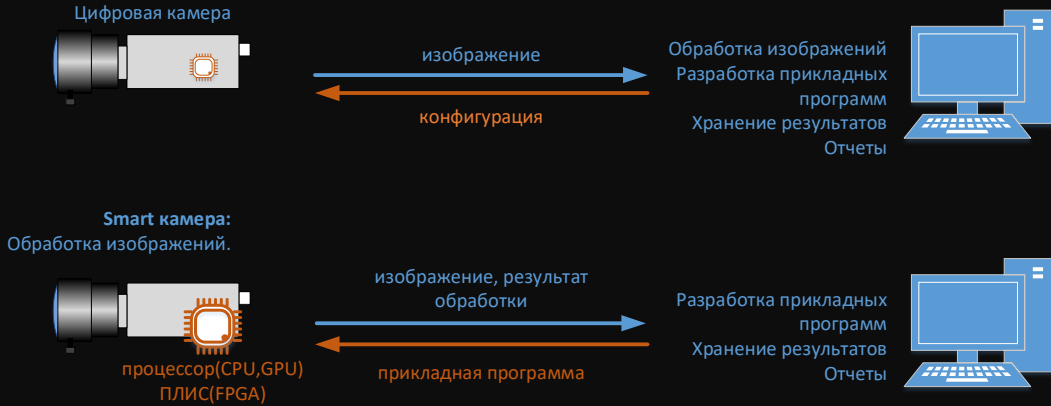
Цифровая камера

изображение

конфигурация

Обработка изображений
Разработка прикладных программ
Хранение результатов
Отчеты

Smart камера:
Обработка изображений.

изображение, результат обработки

прикладная программа

процессор(CPU,GPU)
ПЛИС(FPGA)

Разработка прикладных программ
Хранение результатов
Отчеты